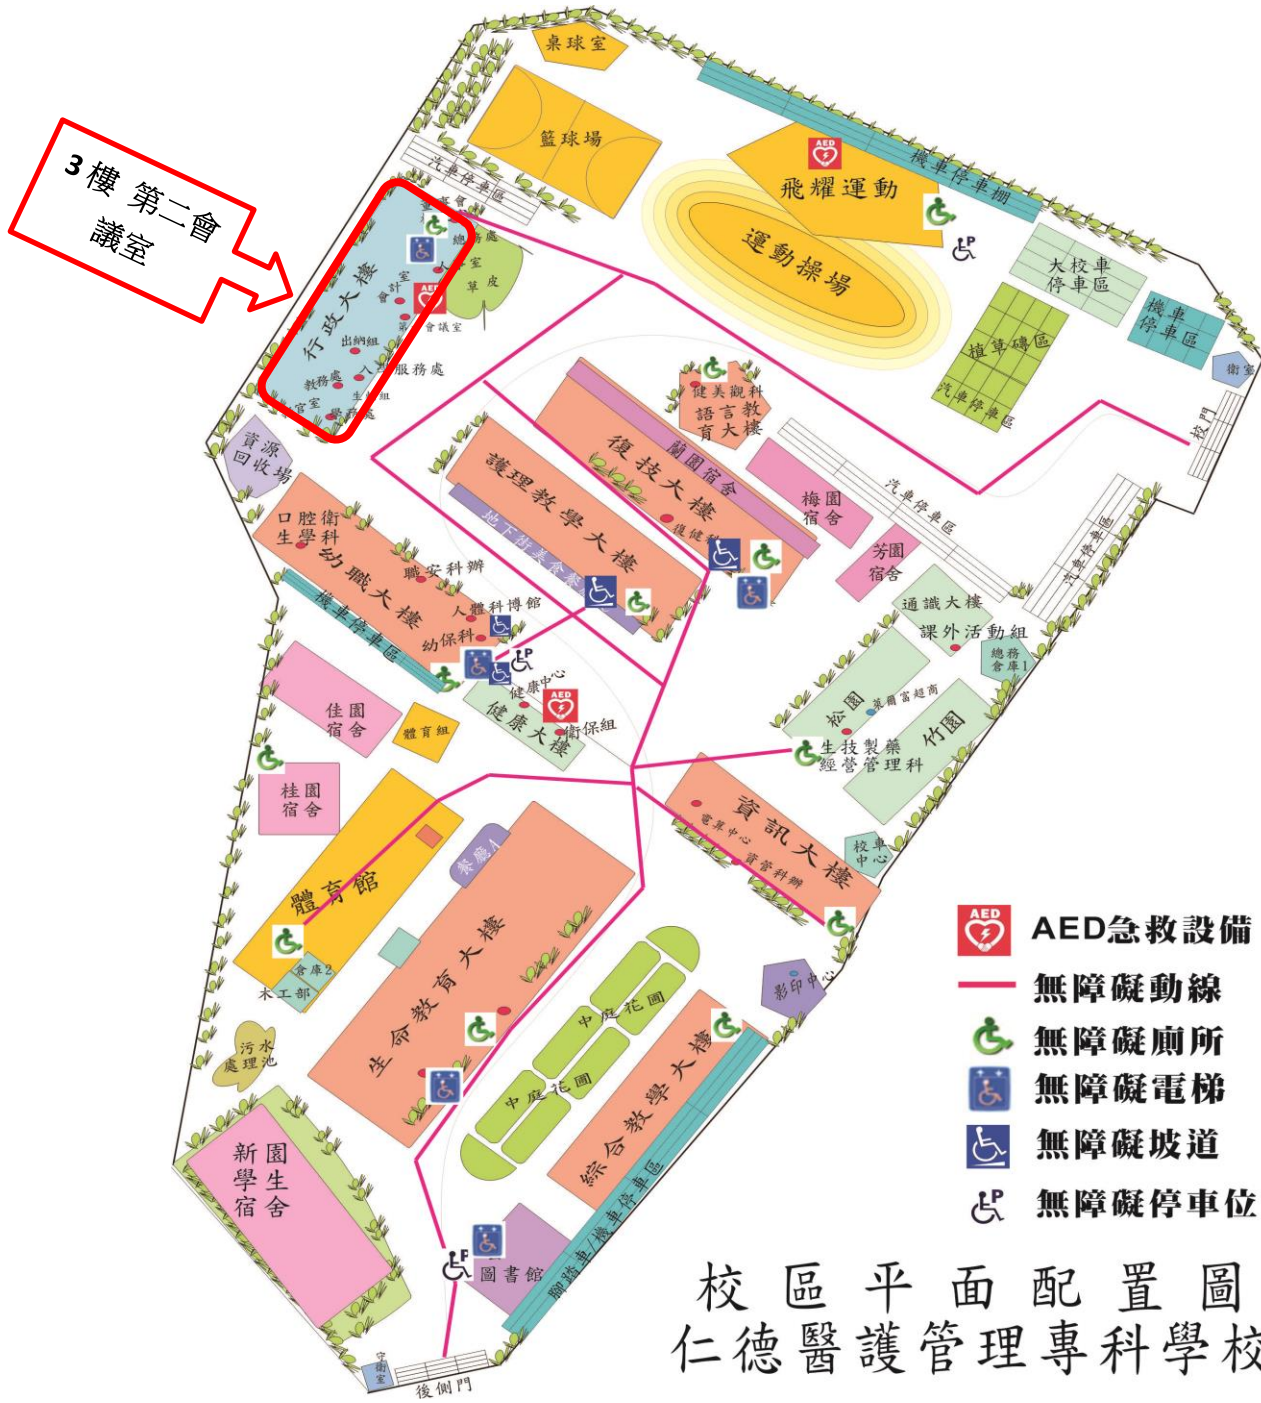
3樓 第二會議室

桌球室
籃球場
機車停車棚
AED
飛耀運動
運動操場
汽車停車區
大校車停車區
植草磚區
機車停車區
衛室
汽車停車區
行政大樓
總務處
會計室
草皮
第一會議室
出納組
教務處
服務處
資源回收場
健美觀科
語言教育大樓
復技大樓
蘭園宿舍
梅園宿舍
汽車停車區
校門
護理教學大樓
地下街美食廣場
芳園宿舍
口腔衛生學科
幼職大樓
職安科辦
人體科博館
幼保科
機車停車區
通識大樓
課外活動組
總務倉庫1
松園
萊爾富超商
竹園
生技製藥
經營管理科
健康中心
健康大樓
衛保組
佳園宿舍
體育組
桂園宿舍
資訊大樓
電算中心
資管科辦
校車中心
體育館
倉庫2
木工部
生命教育大樓
影印中心
中庭花園
中庭花園
綜合教學大樓
污水處理池
新園學生宿舍
圖書館
腳踏車/機車停車區
守衛室
後側門

AED急救設備
無障礙動線
無障礙廁所
無障礙電梯
無障礙坡道
無障礙停車位

校區平面配置圖
仁德醫護管理專科學校